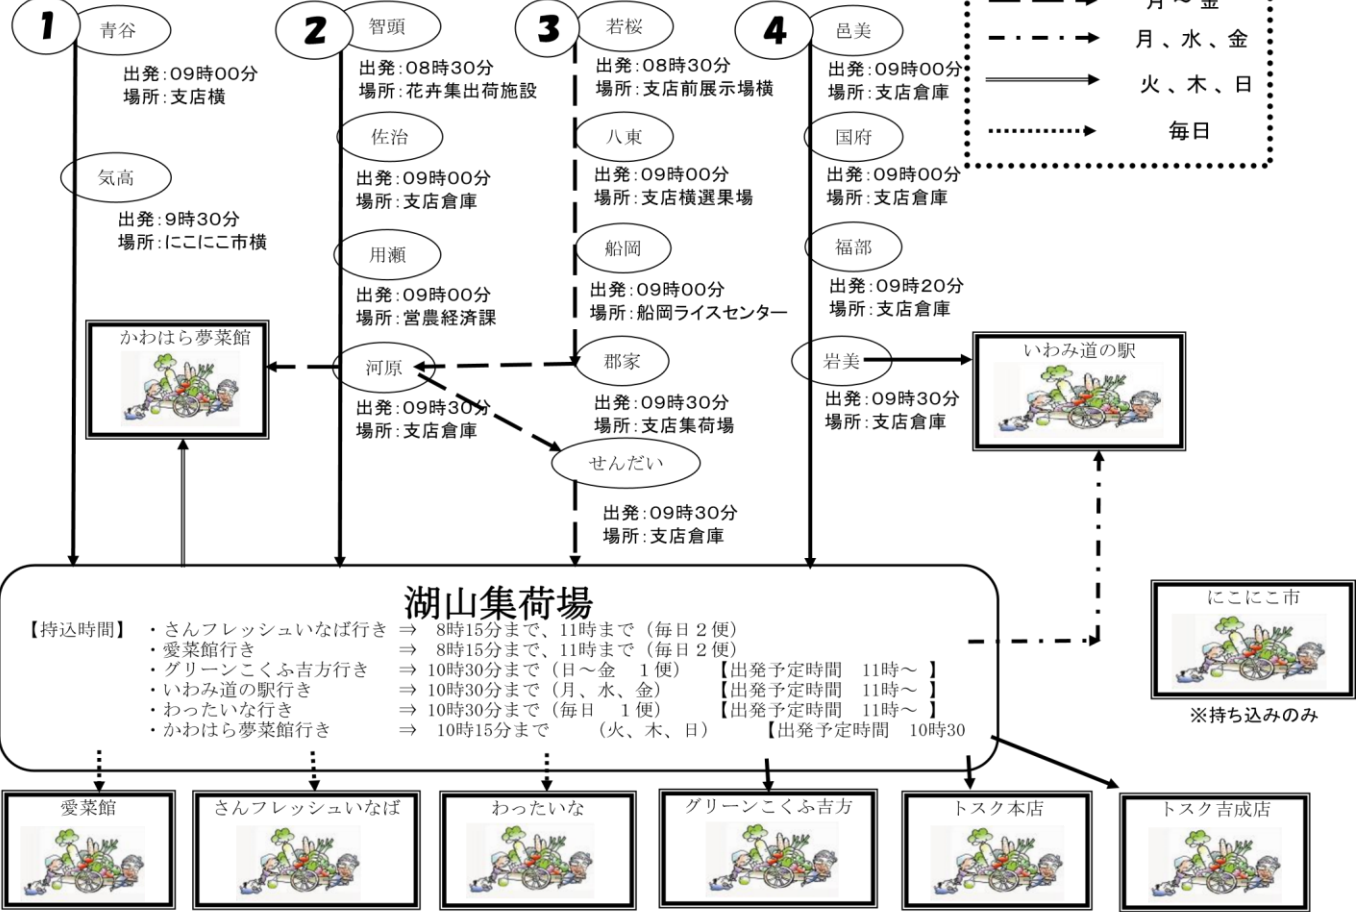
1 青谷
出発：09時00分
場所：支店横

気高
出発：9時30分
場所：にこにこ市横

2 智頭
出発：08時30分
場所：花卉集出荷施設

佐治
出発：09時00分
場所：支店倉庫

用瀬
出発：09時00分
場所：営農経済課

河原
出発：09時30分
場所：支店倉庫

3 若桜
出発：08時30分
場所：支店前展示場横

八東
出発：09時00分
場所：支店横選果場

船岡
出発：09時00分
場所：船岡ライスセンター

郡家
出発：09時30分
場所：支店集荷場

せんだい
出発：09時30分
場所：支店倉庫

4 邑美
出発：09時00分
場所：支店倉庫

国府
出発：09時00分
場所：支店倉庫

福部
出発：09時20分
場所：支店倉庫

岩美
出発：09時30分
場所：支店倉庫

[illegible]
月、水、金
火、木、日
毎日

かわはら夢菜館

いわみ道の駅

にこにこ市
※持ち込みのみ

湖山集荷場
【持込時間】
・さんフレッシュいなば行き ⇒ 8時15分まで、11時まで（毎日２便）
・愛菜館行き ⇒ 8時15分まで、11時まで（毎日２便）
・グリーンこくふ吉方行き ⇒ 10時30分まで（日～金 1便） 【出発予定時間 11時～ 】
・いわみ道の駅行き ⇒ 10時30分まで（月、水、金） 【出発予定時間 11時～ 】
・わったいな行き ⇒ 10時30分まで（毎日 1便） 【出発予定時間 11時～ 】
・かわはら夢菜館行き ⇒ 10時15分まで （火、木、日） 【出発予定時間 10時30

愛菜館
さんフレッシュいなば
わったいな
グリーンこくふ吉方
トスク本店
トスク吉成店